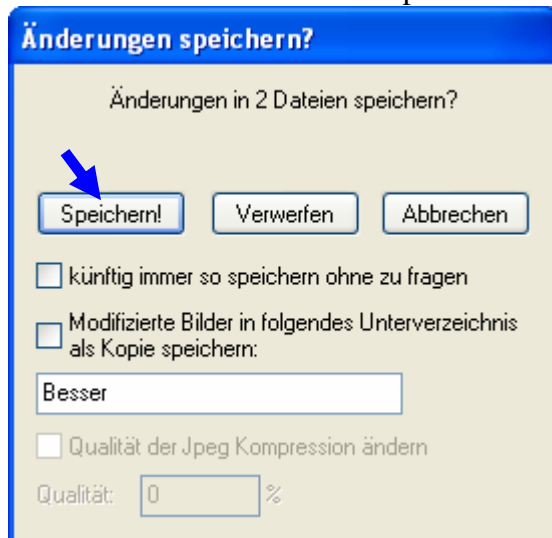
Änderungen speichern?

Änderungen in 2 Dateien speichern?

Speichern!
Verwerfen
Abbrechen

künftig immer so speichern ohne zu fragen

Modifizierte Bilder in folgendes Unterverzeichnis als Kopie speichern:

Besser

Qualität der Jpeg Kompression ändern

Qualität: 0 %